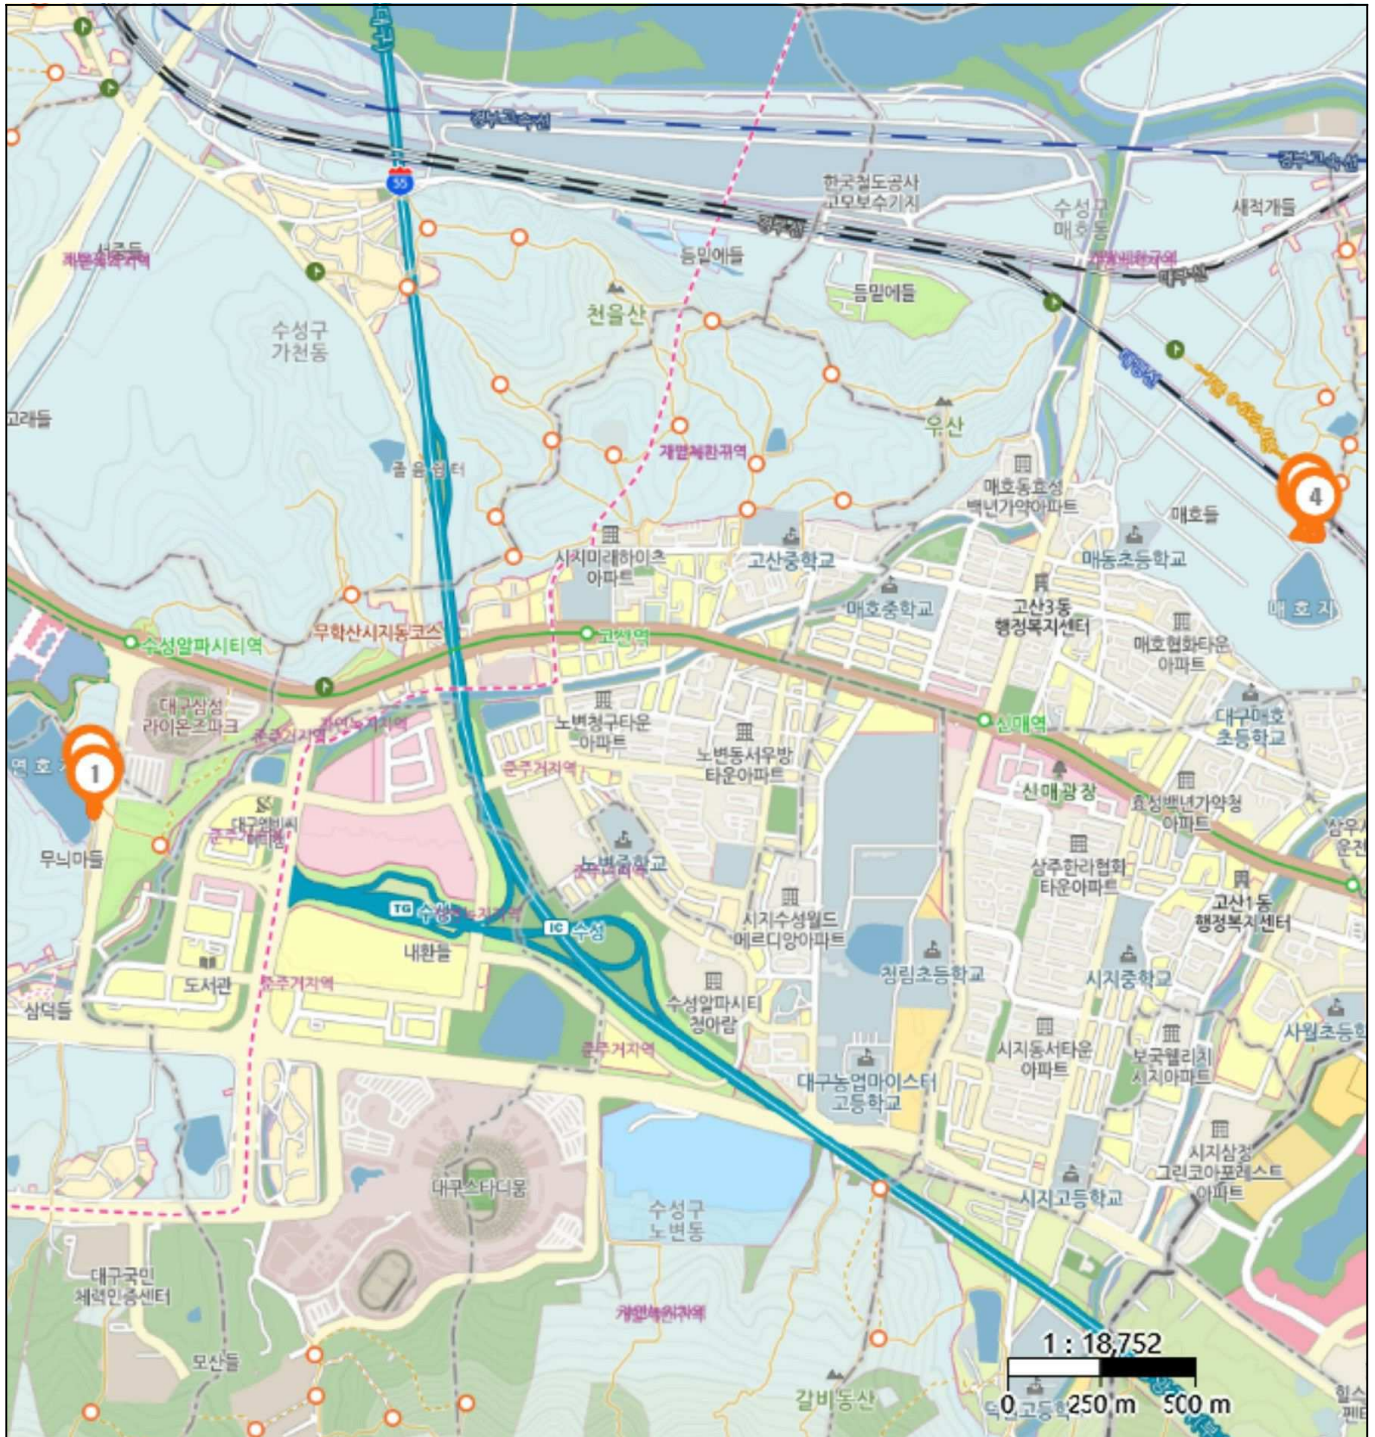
경부고속선
55
한국철도공사
고모보수기지
수성구
매호동
새척개들
경부선
서주들
개발제한구역
개발제한구역
대구선
듬밑에들
듬밑에들
천을산
수성구
가천동
고래들
우산
졸음쉼터
개발제한구역
매호동효성
백년가약아파트
4
매호들
시지미래하이츠
아파트
고산중학교
매동초등학교
매호중학교
고산3동
행정복지센터
매호협화타운
아파트
매호지
수성알파시티역
무학산시지동코스
고산역
대구삼성
라이온즈파크
자연녹지지역
노변청구타운
아파트
노변동서우방
타운아파트
신매역
대구매호
초등학교
1
준주거지역
신매광장
효성백년가약청
아파트
대구연비시
준주거지역
노변중학교
삼주한라협화
타운아파트
삼우
운천
무늬마들
준주거지역
고산1동
행정복지센터
TG 수성
자연녹지지역
IC 수성
시지수성월드
메르디앙아파트
내환들
청림초등학교
시지중학교
도서관
준주거지역
수성알파시티
청아람
삼덕들
준주거지역
시지동서타운
아파트
보국웰리치
시지아파트
사월초등학
대구농업마이스터
고등학교
시지삼정
그린코아포레스트
아파트
대구스타디움
수성구
노변동
시지고등학교
대구국민
체력인증센터
개발제한구역
1 : 18,752
모산들
갈비동산
0 250 m 500 m
덕원고등학교
힐스